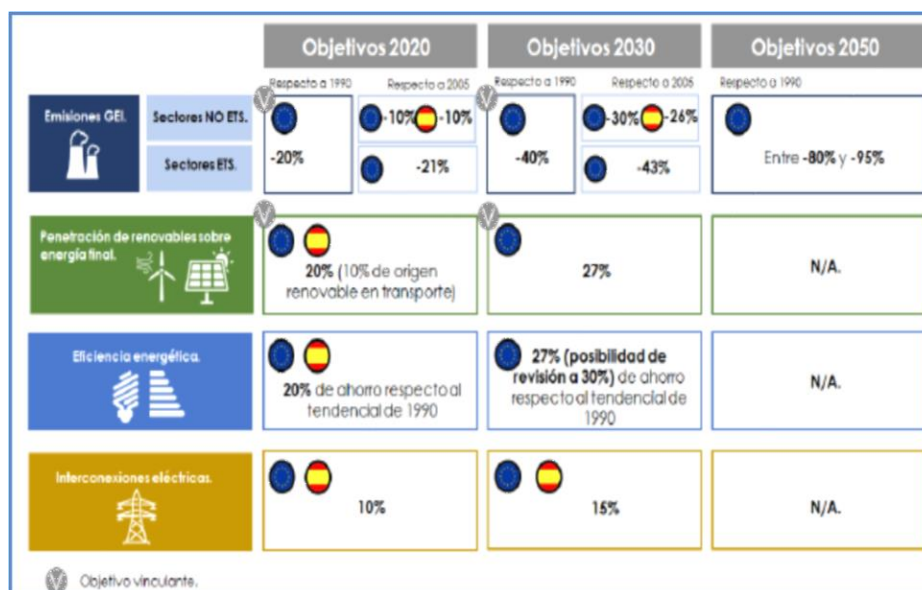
| | | Objetivos 2020 | | Objetivos 2030 | | Objetivos 2050 |
|---|---|---|---|---|---|---|
| | | Respecto a 1990 | Respecto a 2005 | Respecto a 1990 | Respecto a 2005 | Respecto a 1990 |
| Emisiones GEI. | Sectores NO ETS. | -20% | -10% -10% | -40% | -30% -26% | Entre -80% y -95% |
| | Sectores ETS. | | -21% | | -43% | |
| Penetración de renovables sobre energía final. | | 20% (10% de origen renovable en transporte) | | 27% | | N/A. |
| Eficiencia energética. | | 20% de ahorro respecto al tendencial de 1990 | | 27% (posibilidad de revisión a 30%) de ahorro respecto al tendencial de 1990 | | N/A. |
| Interconexiones eléctricas. | | 10% | | 15% | | N/A. |

V Objetivo vinculante.